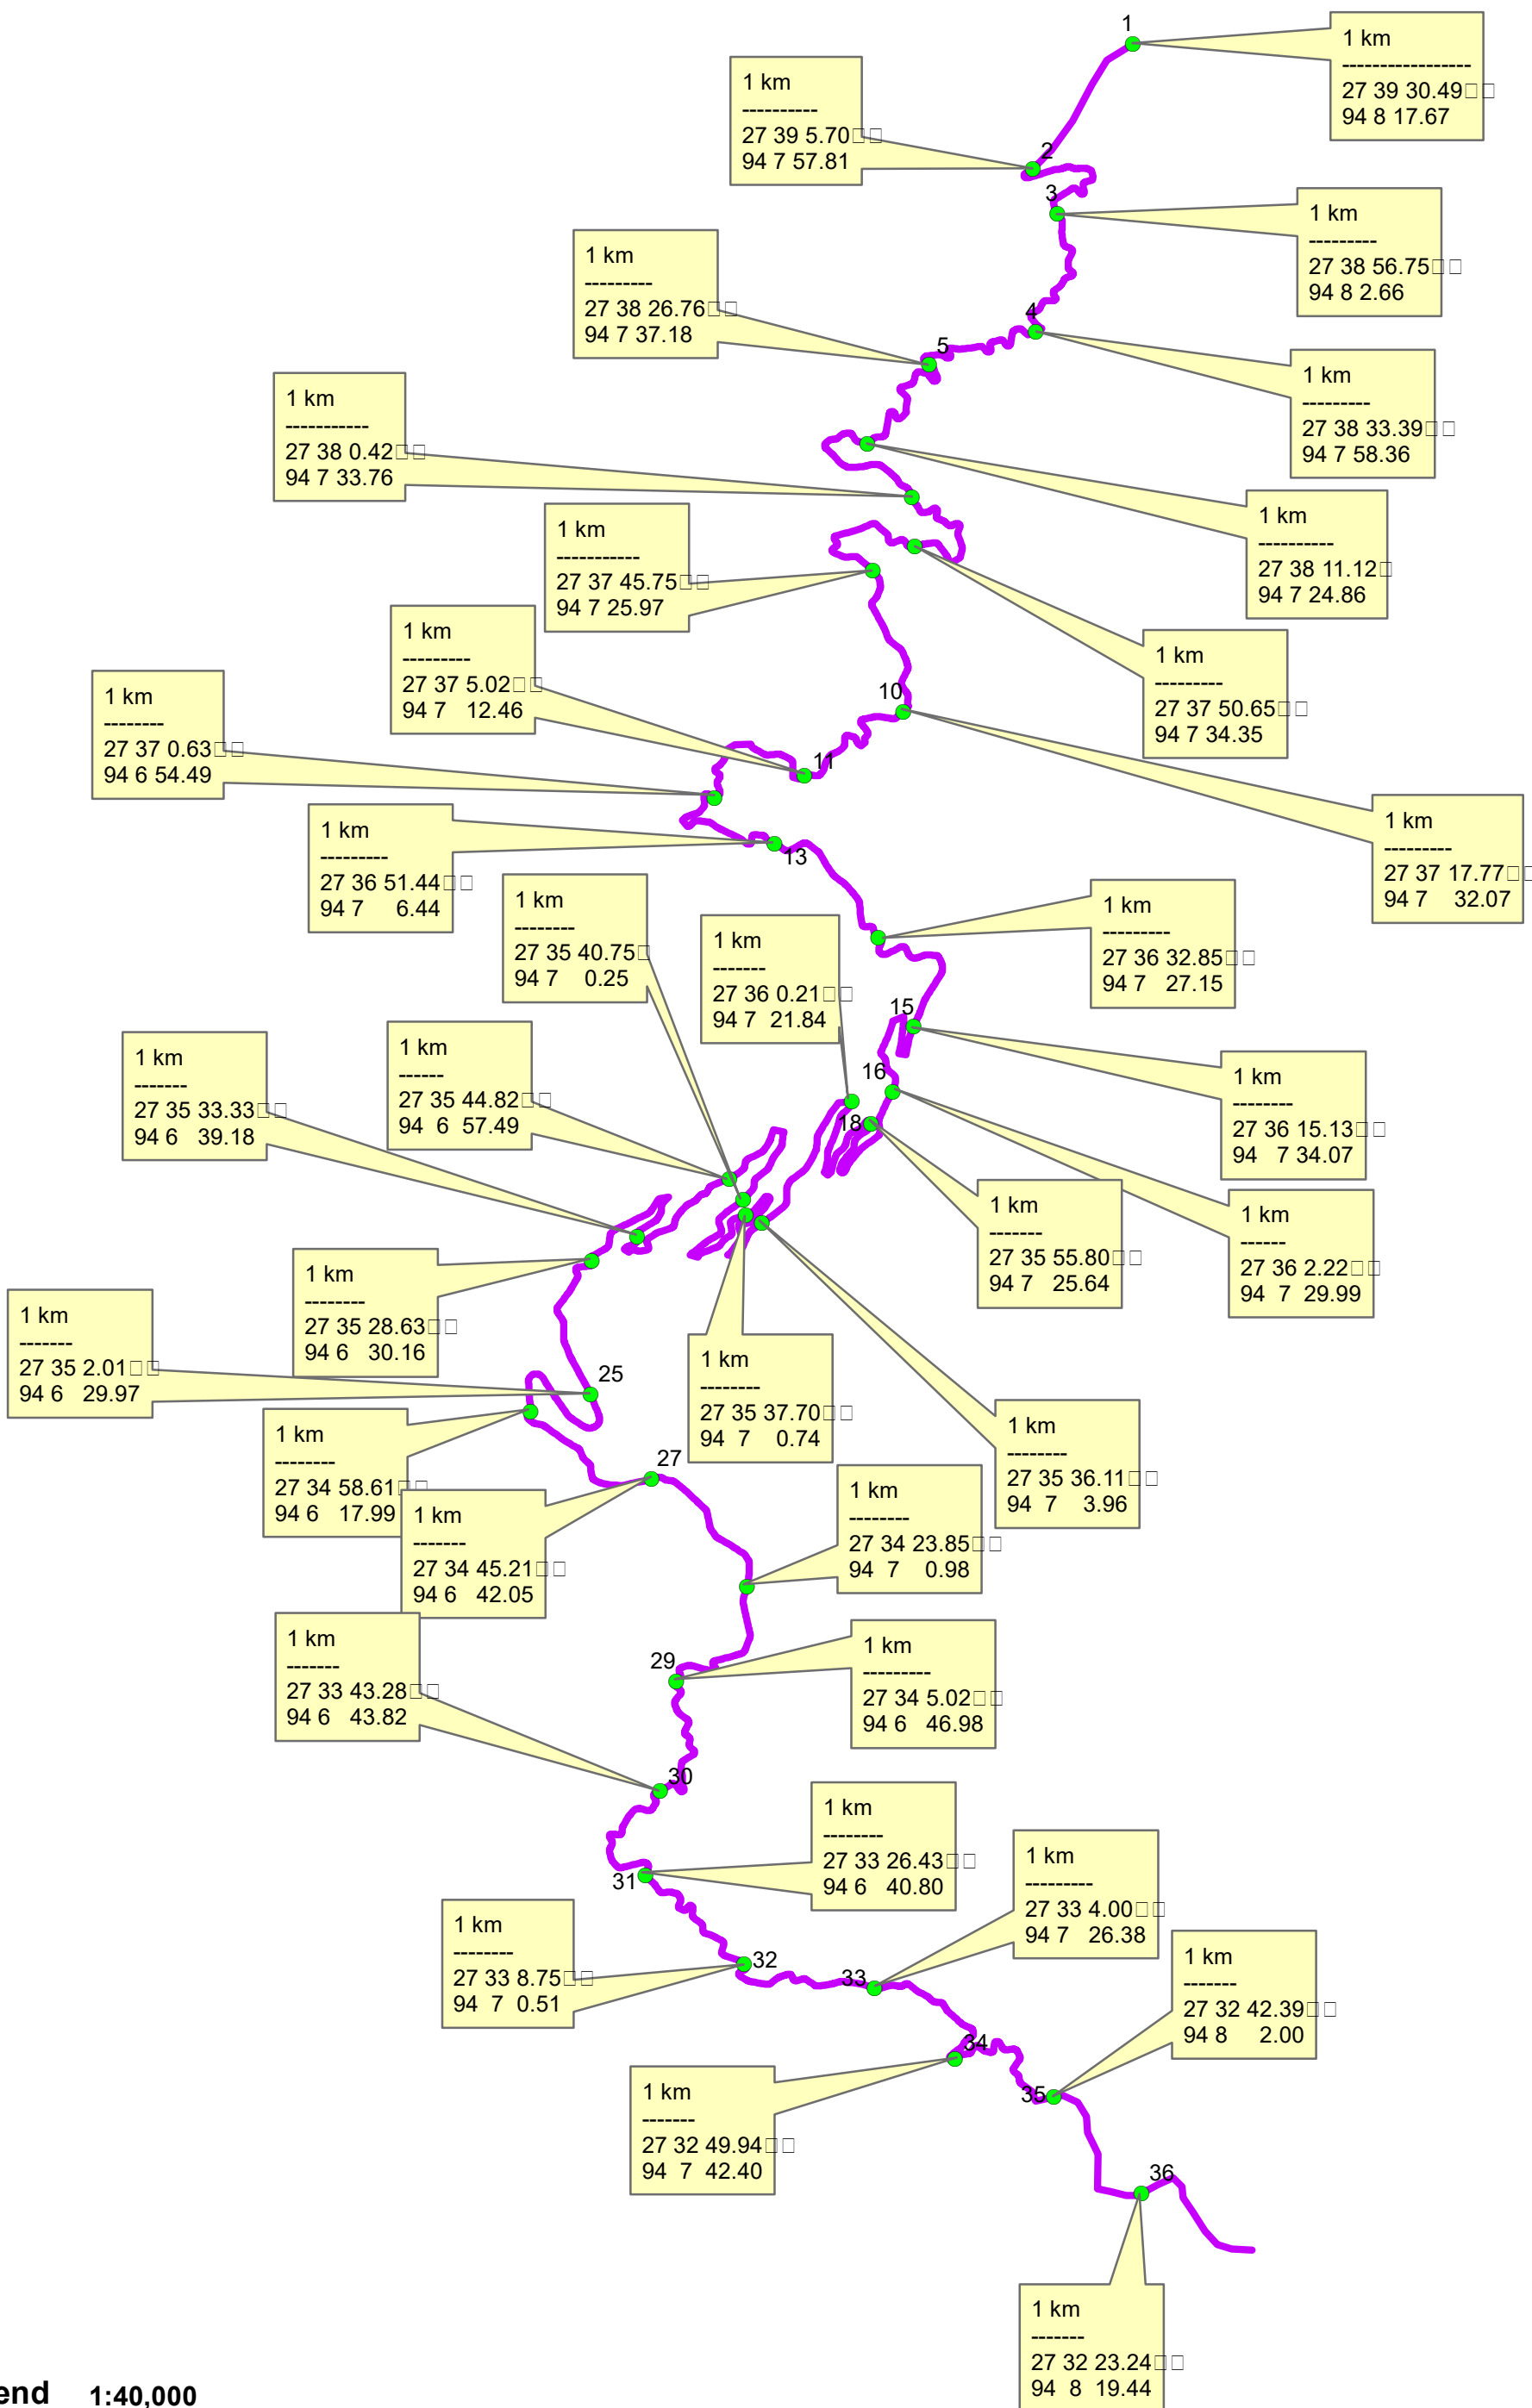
1
1 km
-----------------
27 39 30.49□□
94 8 17.67

1 km
----------
27 39 5.70□□
94 7 57.81

2
3
1 km
---------
27 38 56.75□□
94 8 2.66

1 km
---------
27 38 26.76□□
94 7 37.18

4
5
1 km
---------
27 38 33.39□□
94 7 58.36

1 km
-----------
27 38 0.42□□
94 7 33.76

1 km
----------
27 38 11.12□
94 7 24.86

1 km
-----------
27 37 45.75□□
94 7 25.97

1 km
---------
27 37 50.65□□
94 7 34.35

1 km
---------
27 37 5.02□□
94 7 12.46

10
1 km
--------
27 37 0.63□□
94 6 54.49

11
1 km
---------
27 37 17.77□□
94 7 32.07

1 km
---------
27 36 51.44□□
94 7 6.44

13
1 km
--------
27 35 40.75□
94 7 0.25

1 km
-------
27 36 0.21□□
94 7 21.84

1 km
---------
27 36 32.85□□
94 7 27.15

15
1 km
-------
27 35 33.33□□
94 6 39.18

1 km
------
27 35 44.82□□
94 6 57.49

16
1 km
--------
27 36 15.13□□
94 7 34.07

18
1 km
-------
27 35 55.80□□
94 7 25.64

1 km
------
27 36 2.22□□
94 7 29.99

1 km
--------
27 35 28.63□□
94 6 30.16

1 km
-------
27 35 2.01□□
94 6 29.97

25
1 km
--------
27 35 37.70□□
94 7 0.74

1 km
--------
27 35 36.11□□
94 7 3.96

1 km
--------
27 34 58.61□□
94 6 17.99

27
1 km
-------
27 34 45.21□□
94 6 42.05

1 km
--------
27 34 23.85□□
94 7 0.98

1 km
-------
27 33 43.28□□
94 6 43.82

29
1 km
---------
27 34 5.02□□
94 6 46.98

30
1 km
--------
27 33 26.43□□
94 6 40.80

1 km
---------
27 33 4.00□□
94 7 26.38

31
1 km
--------
27 33 8.75□□
94 7 0.51

32
33
1 km
-------
27 32 42.39□□
94 8 2.00

34
1 km
-------
27 32 49.94□□
94 7 42.40

35
36
1 km
-------
27 32 23.24□□
94 8 19.44

end 1:40,000